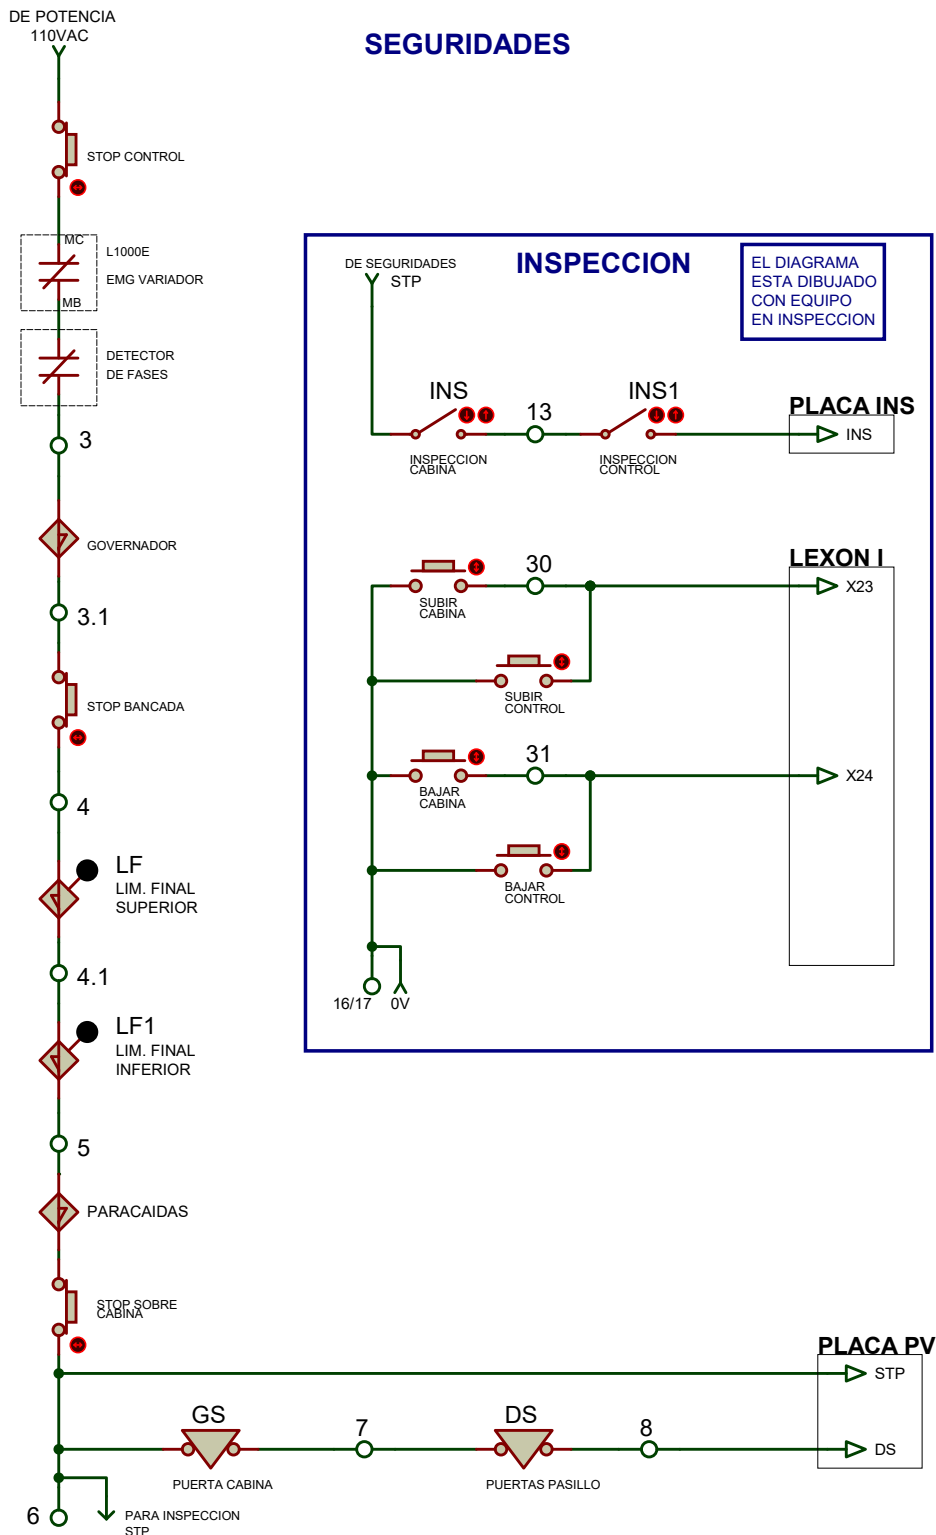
DE POTENCIA
110VAC

SEGURIDADES

STOP CONTROL

MC
L1000E
EMG VARIADOR
MB

DETECTOR
DE FASES

3

GOVERNADOR

3.1

STOP BANCADA

4

LF
LIM. FINAL
SUPERIOR

4.1

LF1
LIM. FINAL
INFERIOR

5

PARACAIDAS

STOP SOBRE
CABINA

INSPECCION

DE SEGURIDADES
STP

EL DIAGRAMA
ESTA DIBUJADO
CON EQUIPO
EN INSPECCION

INS
13
INS1
PLACA INS
INS
INSPECCION
CABINA
INSPECCION
CONTROL

30
LEXON I
X23
SUBIR
CABINA
SUBIR
CONTROL
31
X24
BAJAR
CABINA
BAJAR
CONTROL

16/17
0V

PLACA PV
STP
GS
7
DS
8
DS
PUERTA CABINA
PUERTAS PASILLO
6
PARA INSPECCION
STP